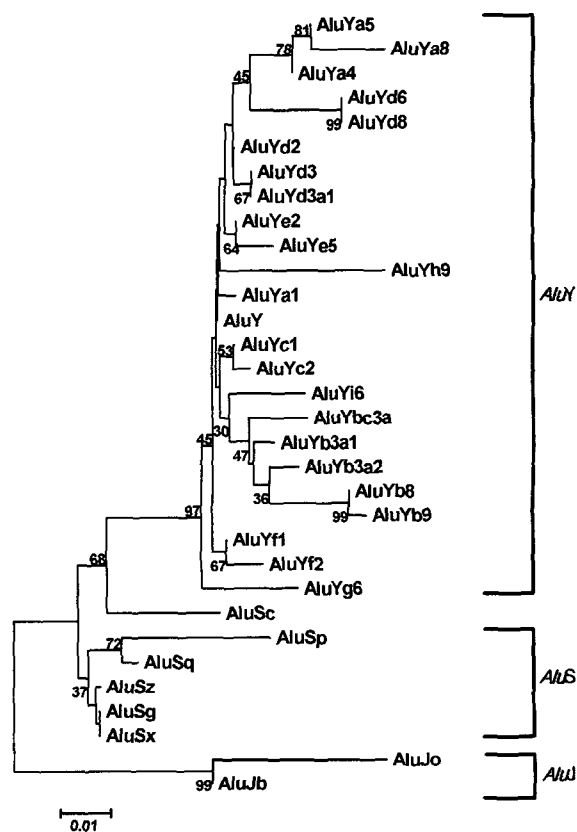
81 AluYa5
AluYa8
78
AluYa4
45
AluYd6
99 AluYd8
AluYd2
AluYd3
67 AluYd3a1
AluYe2
64 AluYe5
AluYh9
AluYa1
AluY
AluYc1
53
AluYc2
AluYi6
AluYbc3a
30
AluYb3a1
47
AluYb3a2
45
AluYb8
36
99 AluYb9
97
AluYf1
67 AluYf2
68
AluYg6
AluSc
72 AluSp
AluSq
AluSz
37
AluSg
AluSx
AluJo
99 AluJb
0.01
AluY
AluS
AluJ